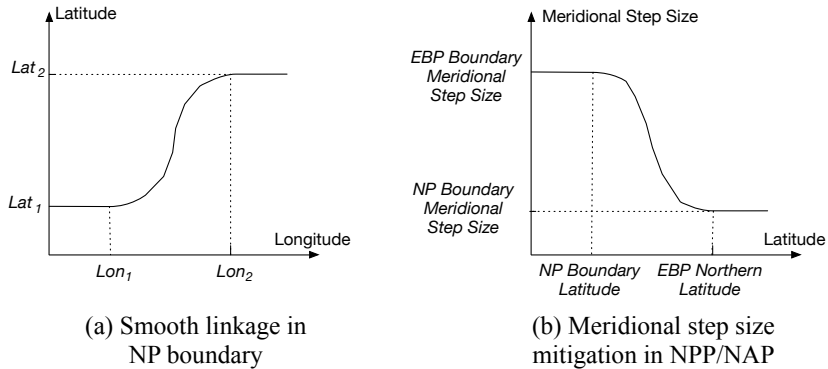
Latitude

$Lat_2$

$Lat_1$

Longitude

$Lon_1$ $Lon_2$

(a) Smooth linkage in NP boundary

Meridional Step Size

EBP Boundary Meridional Step Size

NP Boundary Meridional Step Size

Latitude

NP Boundary Latitude

EBP Northern Latitude

(b) Meridional step size mitigation in NPP/NAP